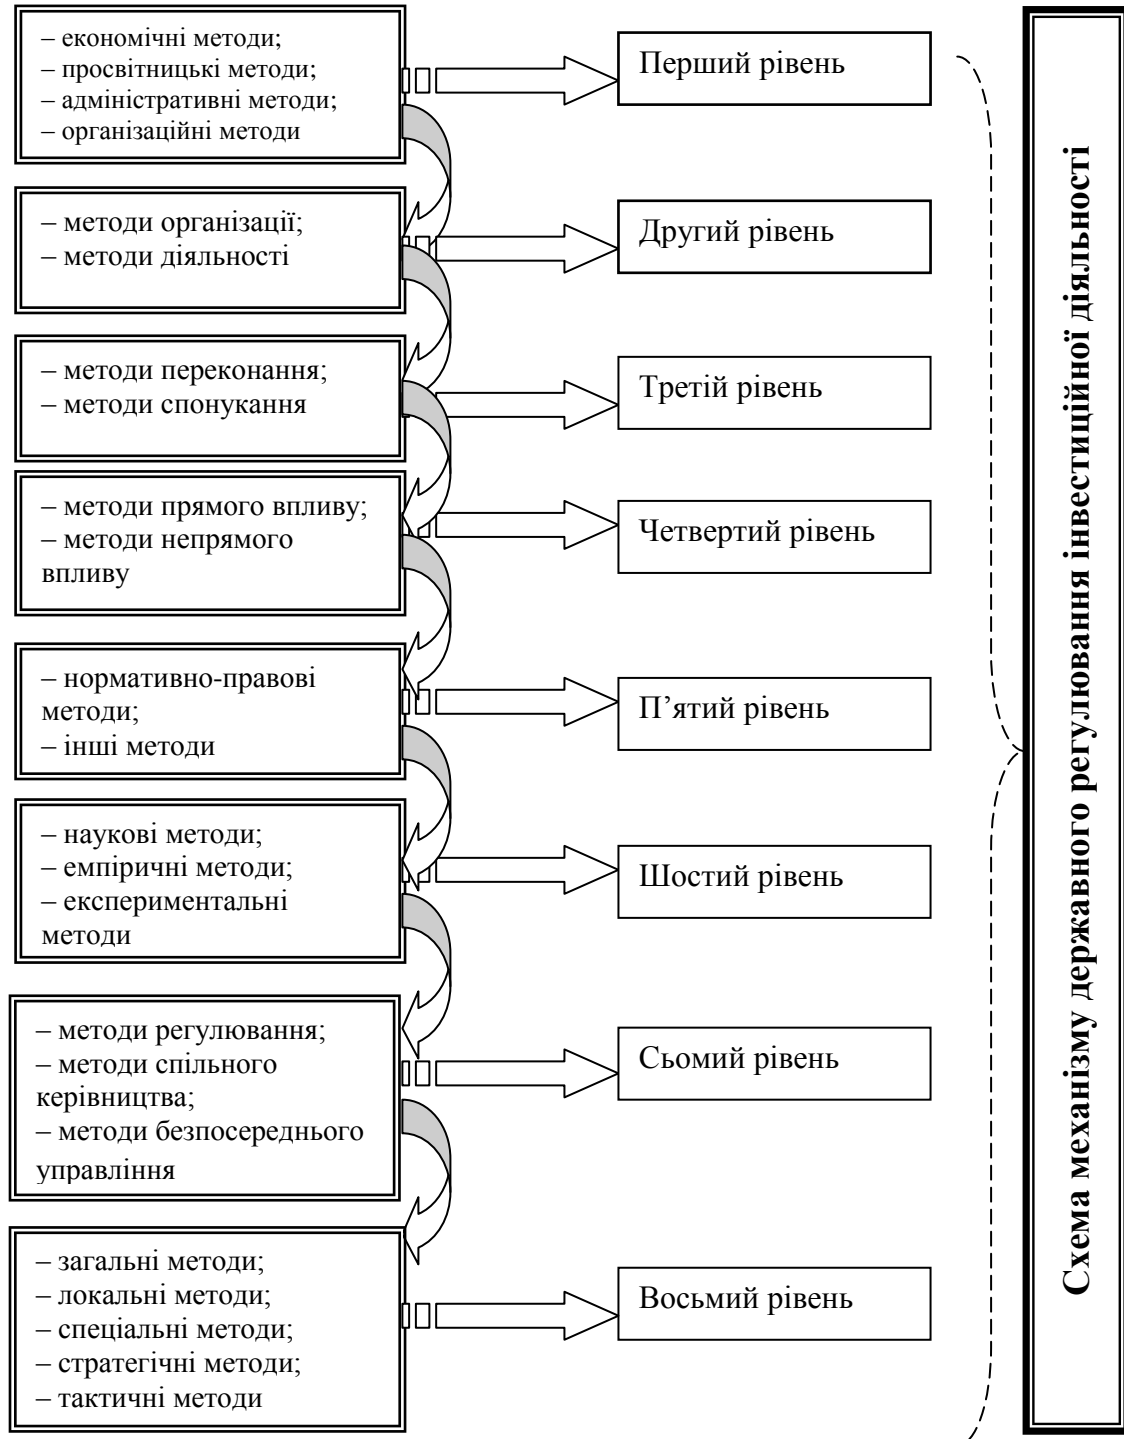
– економічні методи;
– просвітницькі методи;
– адміністративні методи;
– організаційні методи

Перший рівень

– методи організації;
– методи діяльності

Другий рівень

– методи переконання;
– методи спонукання

Третій рівень

– методи прямого впливу;
– методи непрямого впливу

Четвертий рівень

– нормативно-правові методи;
– інші методи

П’ятий рівень

– наукові методи;
– емпіричні методи;
– експериментальні методи

Шостий рівень

– методи регулювання;
– методи спільного керівництва;
– методи безпосереднього управління

Сьомий рівень

– загальні методи;
– локальні методи;
– спеціальні методи;
– стратегічні методи;
– тактичні методи

Восьмий рівень

Схема механізму державного регулювання інвестиційної діяльності